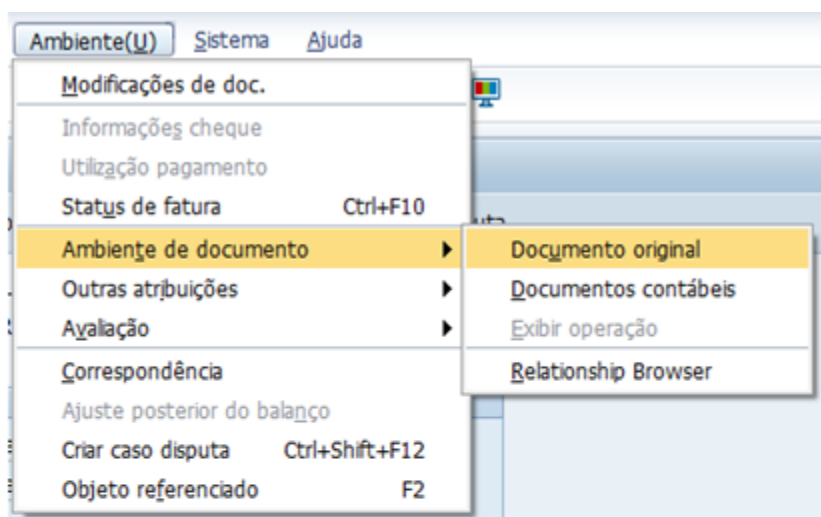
Ambiente(U) Sistema Ajuda

Modificações de doc.
Informações cheque
Utilização pagamento
Status de fatura Ctrl+F10
Ambiente de documento
Outras atribuições
Avaliação
Correspondência
Ajuste posterior do balanço
Criar caso disputa Ctrl+Shift+F12
Objeto referenciado F2

Documento original
Documentos contábeis
Exibir operação
Relationship Browser